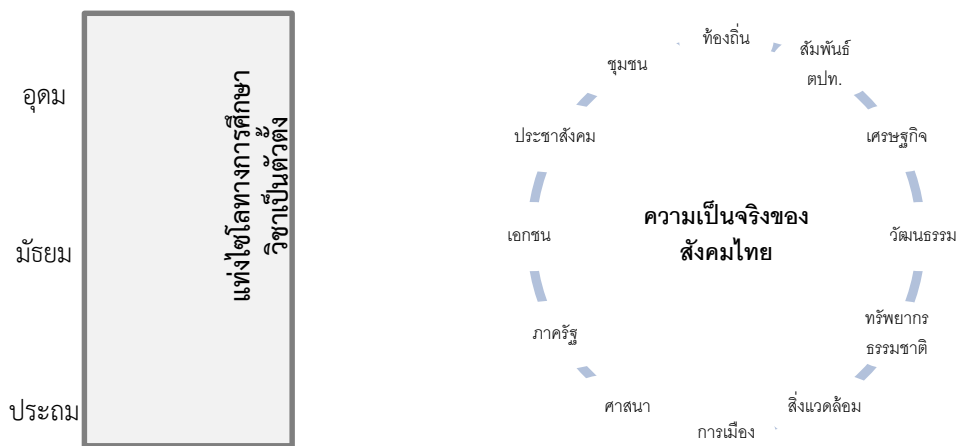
อุดม

มัธยม

ประถม

แห่งไขโลทางการศึกษา วิชาเป็นตัวตั้ง

ท้องถิ่น

สัมพันธ์ ตปท.

เศรษฐกิจ

วัฒนธรรม

ทรัพยากร ธรรมชาติ

สิ่งแวดล้อม

การเมือง

ศาสนา

ภาครัฐ

เอกชน

ประชาสังคม

ชุมชน

ความเป็นจริงของ สังคมไทย